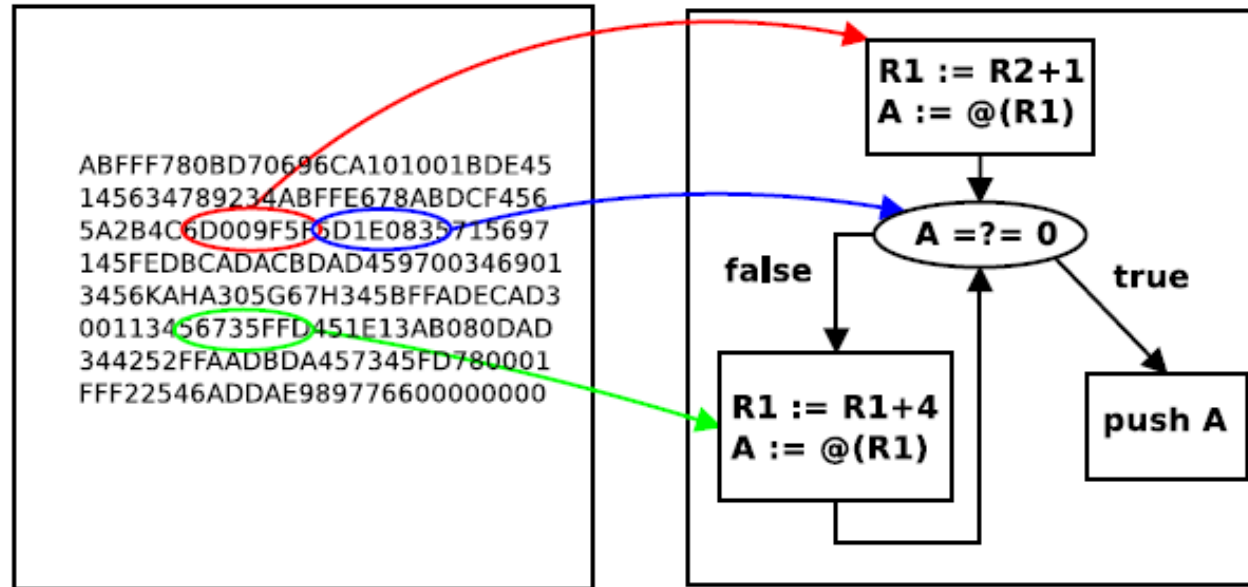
ABFFF780BD70696CA101001BDE45
145634789234ABFFE678ABDCF456
5A2B4C6D009F5F6D1E0835715697
145FEDBCADACBDAD459700346901
3456KAHA305G67H345BFFADECAD3
00113456735FFD451E13AB080DAD
344252FFAADBDA457345FD780001
FFF22546ADDAE989776600000000

R1 := R2+1
A := @(R1)

A =?= 0

false

true

R1 := R1+4
A := @(R1)

push A